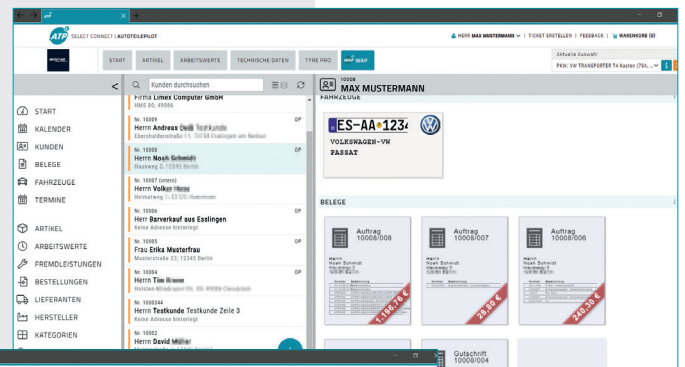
ATP SELECT CONNECT | AUTOTEILEPILOT

HERR MAX MUSTERMANN | TICKET ERSTELLEN | FEEDBACK | WARENKORB (0)

START ARTIKEL ARBEITSWERTE TECHNISCHE DATEN TYRE PRO

Aktuelle Auswahl
PKW: VW TRANSPORTER T4 Kasten (70A, ...

<

START
KALENDER
KUNDEN
BELEGE
FAHRZEUGE
TERMINE
ARTIKEL
ARBEITSWERTE
FREMDLEISTUNGEN
BESTELLUNGEN
LIEFERANTEN
HERSTELLER
KATEGORIEN

Kunden durchsuchen

Firma Limex Computer GmbH
HMS 00; 49086

Nr. 10009 DP
Herrn Andreas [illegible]
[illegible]

Nr. 10008 DP
Herrn Noah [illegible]
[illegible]

Nr. 10007 (intern)
Herrn Volker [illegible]
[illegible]

Nr. 10006 DP
Herr Barverkauf aus Esslingen
Keine Adresse hinterlegt

Nr. 10005 DP
Frau Erika Musterfrau
Musterstraße 23; 12345 Berlin

Nr. 10004 DP
Herrn Tim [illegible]
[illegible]

Nr. 1000044
Herrn Testkunde Testkunde Zeile 3
Keine Adresse hinterlegt

Nr. 10002
Herrn David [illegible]
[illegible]

10008
MAX MUSTERMANN
FAHRZEUGE

ES-AA 1234
VOLKSWAGEN-VW
PASSAT

BELEGE

Auftrag
10008/008
1.186,76 €

Auftrag
10008/007
29,80 €

Auftrag
10008/006
240,30 €

Gutschrift
10008/004